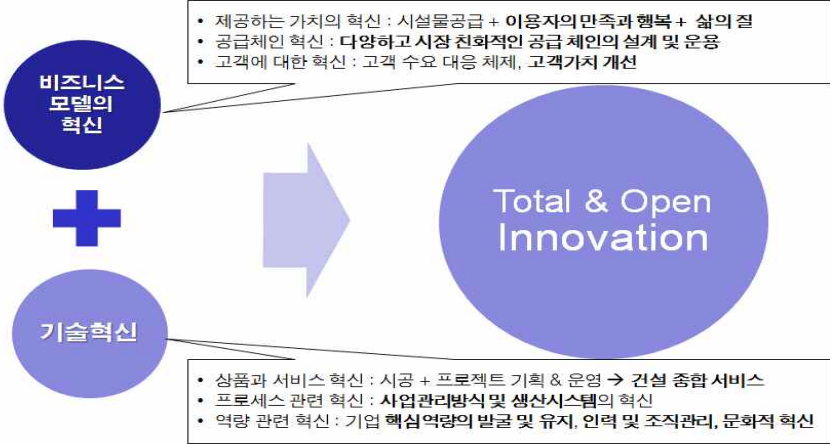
• 제공하는 가치의 혁신 : 시설물공급 + 이용자의 만족과 행복 + 삶의 질
• 공급체인 혁신 : 다양하고 시장 친화적인 공급 체인의 설계 및 운용
• 고객에 대한 혁신 : 고객 수요 대응 체제, 고객가치 개선

비즈니스 모델의 혁신

Total & Open Innovation

기술혁신

• 상품과 서비스 혁신 : 시공 + 프로젝트 기획 & 운영 → 건설 종합 서비스
• 프로세스 관련 혁신 : 사업관리방식 및 생산시스템의 혁신
• 역량 관련 혁신 : 기업 핵심역량의 발굴 및 유지, 인력 및 조직관리, 문화적 혁신